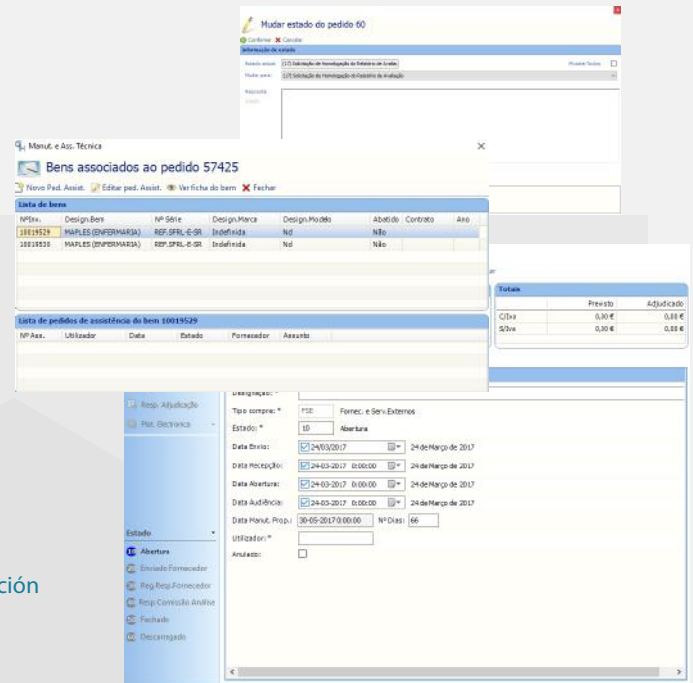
Mudar estado do pedido 60

Confirmar ✖ Cancelar

Informação de estado

Estado actual: (17) Solicitação de Homologação do Relatório de Avaliação

Mudar para: (17) Solicitação de Homologação do Relatório de Avaliação

Mostrar Todos

Descrição

Manut. e Ass. Técnica

Bens associados ao pedido 57425

Novo Ped. Assist. Editar ped. Assist. Ver ficha do bem ✖ Fechar

Lista de bens

| NºInv. | Design.Bem | Nº Série | Design.Marca | Design.Modelo | Abatido | Contrato | Ano |
|---|---|---|---|---|---|---|---|
| 10019529 | MAPLES (ENFERMARIA) | REF.SFRL-E-SR | Indefinida | Nd | Não | | |
| 10019530 | MAPLES (ENFERMARIA) | REF.SFRL-E-SR | Indefinida | Nd | Não | | |

Lista de pedidos de assistência do bem 10019529

| Nº Ass. | Utilizador | Data | Estado | Fornecedor | Assunto |
|---|---|---|---|---|---|

Totais

| | Previsto | Adjudicado |
|---|---|---|
| C/Iva | 0,00 € | 0,00 € |
| S/Iva | 0,00 € | 0,00 € |

Resp. Adjudicação

Mat. Electronica

Estado

Abertura

Enviado Fornecedor

Reg.Resp.Fornecedor

Resp Comissão Análise

Fechado

Descarregado

ción

Designação: *

Tipo compra: * FSE Fornec. e Serv.Externos

Estado: * 10 Abertura

Data Envio: 24/03/2017 24 de Março de 2017

Data Recepção: 24-03-2017 0:00:00 24 de Março de 2017

Data Abertura: 24-03-2017 0:00:00 24 de Março de 2017

Data Audiência: 24-03-2017 0:00:00 24 de Março de 2017

Data Manut. Prop.: 30-05-2017 0:00:00 Nº Dias: 66

Utilizador: *

Anulado: